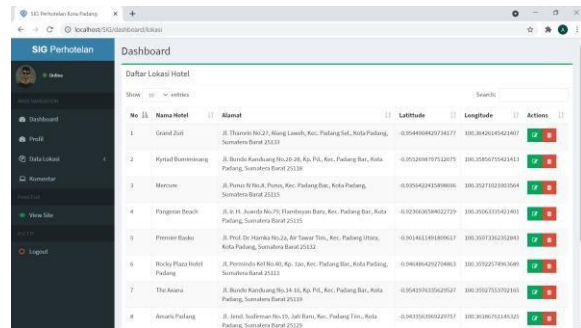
SIG Perhotelan Kota Padang × +

localhost/SIG/dashboard/lokasi

SIG Perhotelan

Dashboard

Online

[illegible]

Dashboard

Profil

Data Lokasi

Komentar

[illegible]

View Site

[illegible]

Logout

Daftar Lokasi Hotel

Show 10 entries

Search:

| No | Nama Hotel | Alamat | Latitude | Longitude | Actions |
|---|---|---|---|---|---|
| 1 | Grand Zuri | Jl. Thamrin No.27, Alang Laweh, Kec. Padang Sel., Kota Padang, Sumatera Barat 25133 | -0.9549... | 100.3642... | |
| 2 | Kyriad Bumiminang | Jl. Bundo Kanduang No.20-28, Kp. Pd., Kec. Padang Bar., Kota Padang, Sumatera Barat 25118 | -0.9522... | 100.3586... | |
| 3 | Mercure | Jl. Purus IV No.8, Purus, Kec. Padang Bar., Kota Padang, Sumatera Barat 25115 | -0.9356... | 100.3527... | |
| 4 | Pangeran Beach | Jl. Ir. H. Juanda No.79, Flamboyan Baru, Kec. Padang Bar., Kota Padang, Sumatera Barat 25115 | -0.9236... | 100.3506... | |
| 5 | Premier Basko | Jl. Prof. Dr. Hamka No.2a, Air Tawar Tim., Kec. Padang Utara, Kota Padang, Sumatera Barat 25132 | -0.9014... | 100.3507... | |
| 6 | Rocky Plaza Hotel Padang | Jl. Permindo Kel No.40, Kp. Jao, Kec. Padang Bar., Kota Padang, Sumatera Barat 25111 | -0.9464... | 100.3592... | |
| 7 | The Axana | Jl. Bundo Kanduang No.14-16, Kp. Pd., Kec. Padang Bar., Kota Padang, Sumatera Barat 25119 | -0.9543... | 100.3592... | |
| 8 | Amaris Padang | Jl. Jend. Sudirman No.19, Jati Baru, Kec. Padang Tim., Kota Padang, Sumatera Barat 25129 | -0.9433... | 100.3618... | |